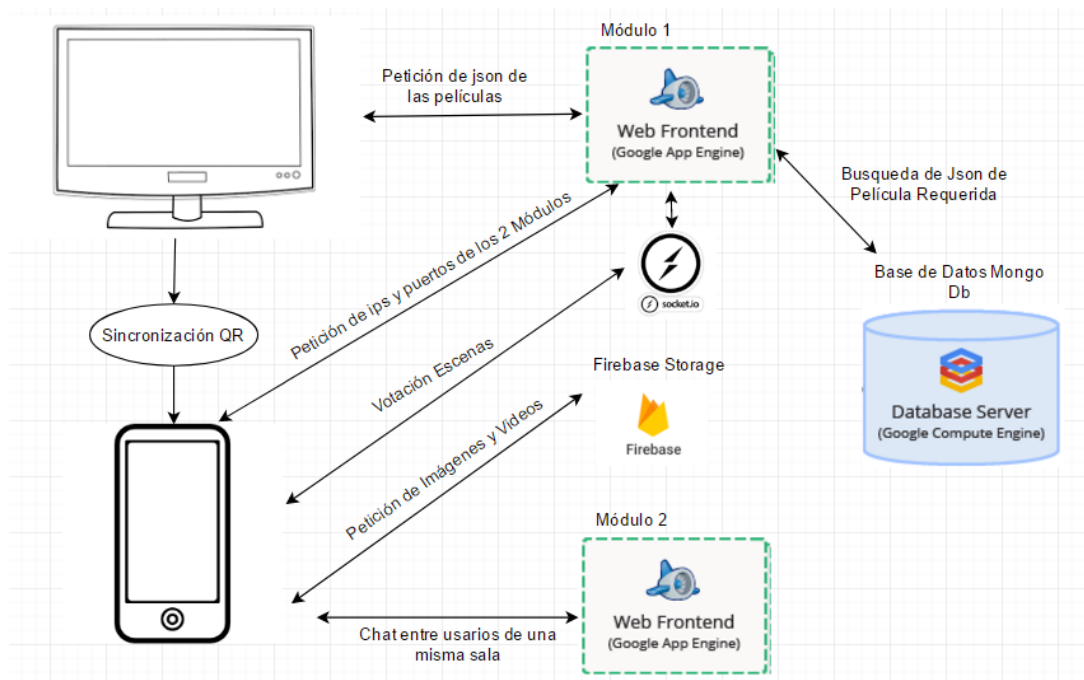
Módulo 1

Petición de json de las películas

Web Frontend
(Google App Engine)

Busqueda de Json de Película Requerida

Petición de ips y puertos de los 2 Módulos

socket.io

Base de Datos Mongo Db

Sincronización QR

Votación Escenas

Firebase Storage

Firebase

Database Server
(Google Compute Engine)

Petición de Imágenes y Videos

Módulo 2

Web Frontend
(Google App Engine)

Chat entre usarios de una misma sala